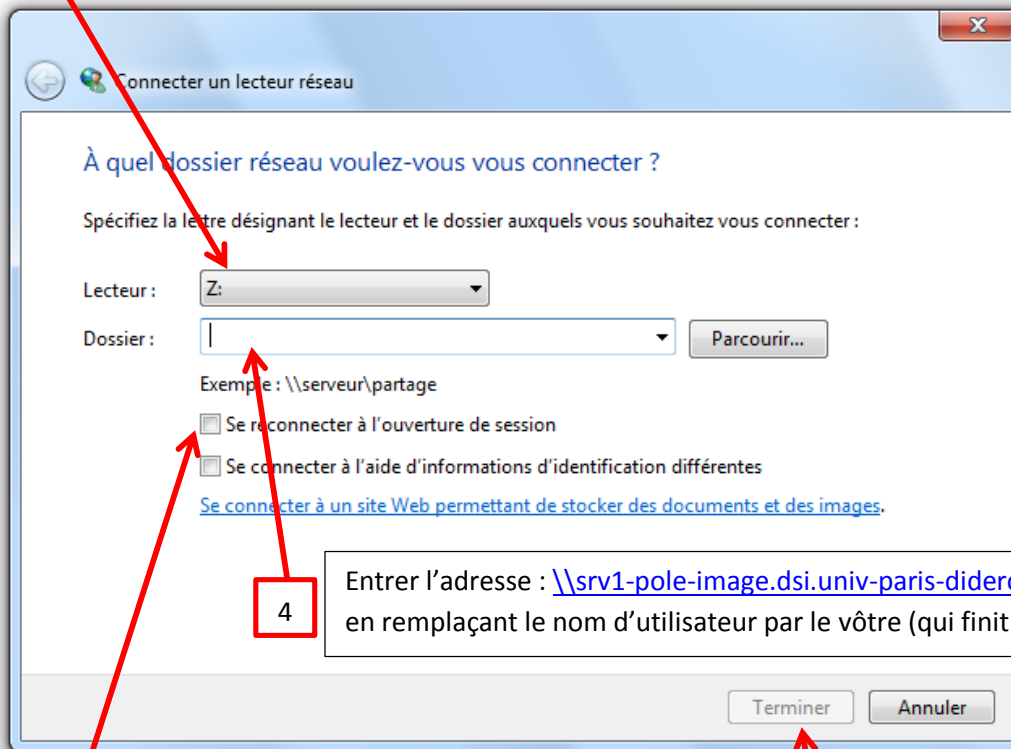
Connecter un lecteur réseau

À quel dossier réseau voulez-vous vous connecter ?

Spécifiez la lettre désignant le lecteur et le dossier auxquels vous souhaitez vous connecter :

Lecteur : Z:

Dossier :

Parcourir...

Exemple : \\serveur\partage

Se reconnecter à l'ouverture de session

Se connecter à l'aide d'informations d'identification différentes

Se connecter à un site Web permettant de stocker des documents et des images.

4

Entrer l'adresse : \\srv1-pole-image.dsi.univ-paris-dider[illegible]
en remplaçant le nom d'utilisateur par le vôtre (qui finit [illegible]

Terminer

Annuler